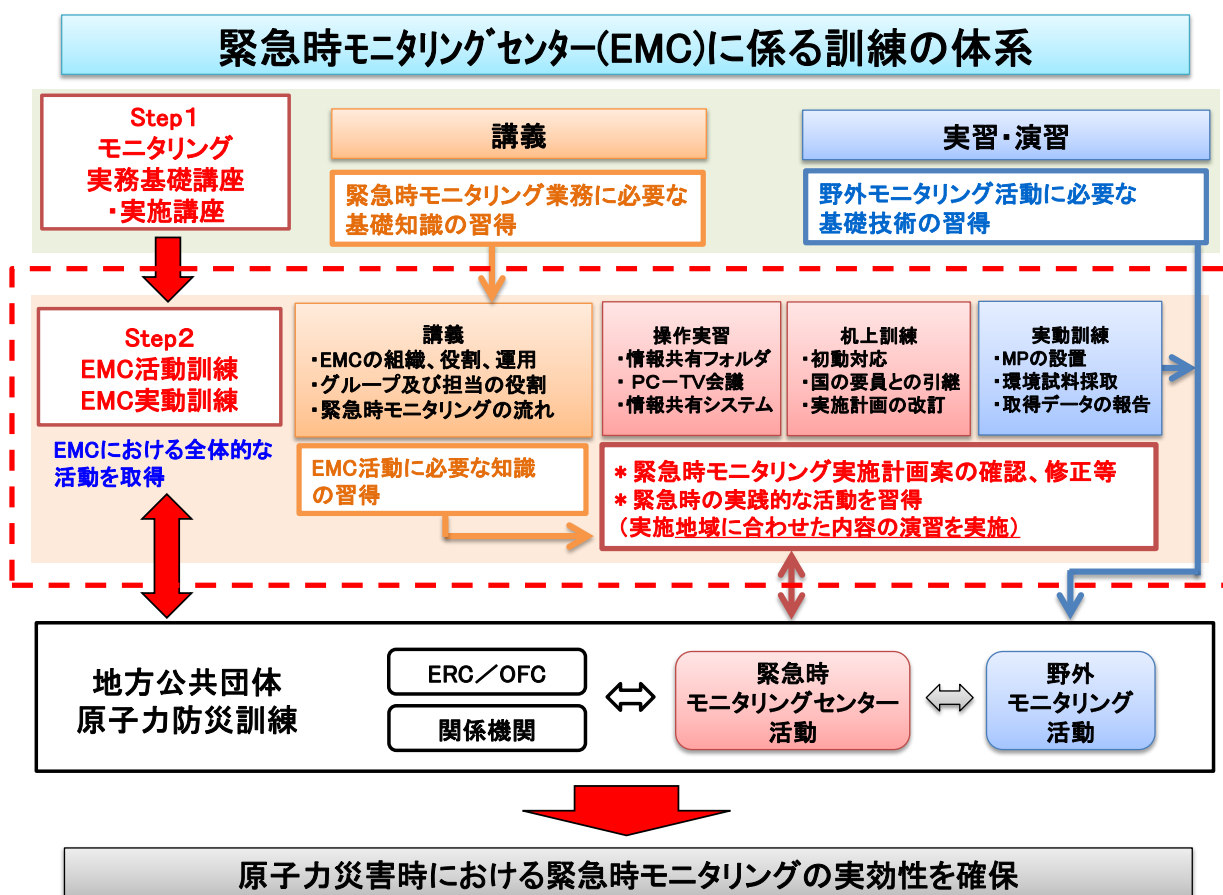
緊急時モニタリングセンター(EMC)に係る訓練の体系

Step1
モニタリング
実務基礎講座
・実施講座

講義

緊急時モニタリング業務に必要な基礎知識の習得

実習・演習

野外モニタリング活動に必要な基礎技術の習得

Step2
EMC活動訓練
EMC実動訓練

EMCにおける全体的な活動を取得

講義
・EMCの組織、役割、運用
・グループ及び担当の役割
・緊急時モニタリングの流れ

操作実習
・情報共有フォルダ
・PC－TV会議
・情報共有システム

机上訓練
・初動対応
・国の要員との引継
・実施計画の改訂

実動訓練
・MPの設置
・環境試料採取
・取得データの報告

EMC活動に必要な知識の習得

＊緊急時モニタリング実施計画案の確認、修正等
＊緊急時の実践的な活動を習得
（実施地域に合わせた内容の演習を実施）

地方公共団体
原子力防災訓練

ERC／OFC

関係機関

緊急時
モニタリングセンター
活動

野外
モニタリング
活動

原子力災害時における緊急時モニタリングの実効性を確保